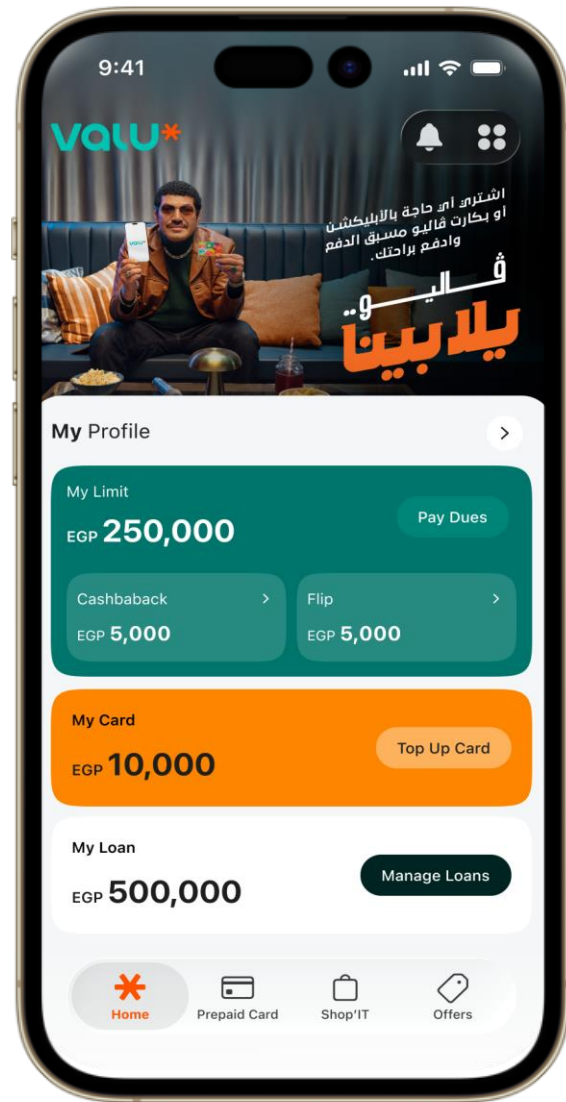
9:41

valu*

اشتري اي حاجة بالابليكشن او بكارت ڤاليو مسبق الدفع وادفع براحتك.

ڤاليو يلا بينا

My Profile

My Limit
EGP 250,000
Pay Dues

Cashbaback
EGP 5,000

Flip
EGP 5,000

My Card
EGP 10,000
Top Up Card

My Loan
EGP 500,000
Manage Loans

Home
Prepaid Card
Shop'IT
Offers